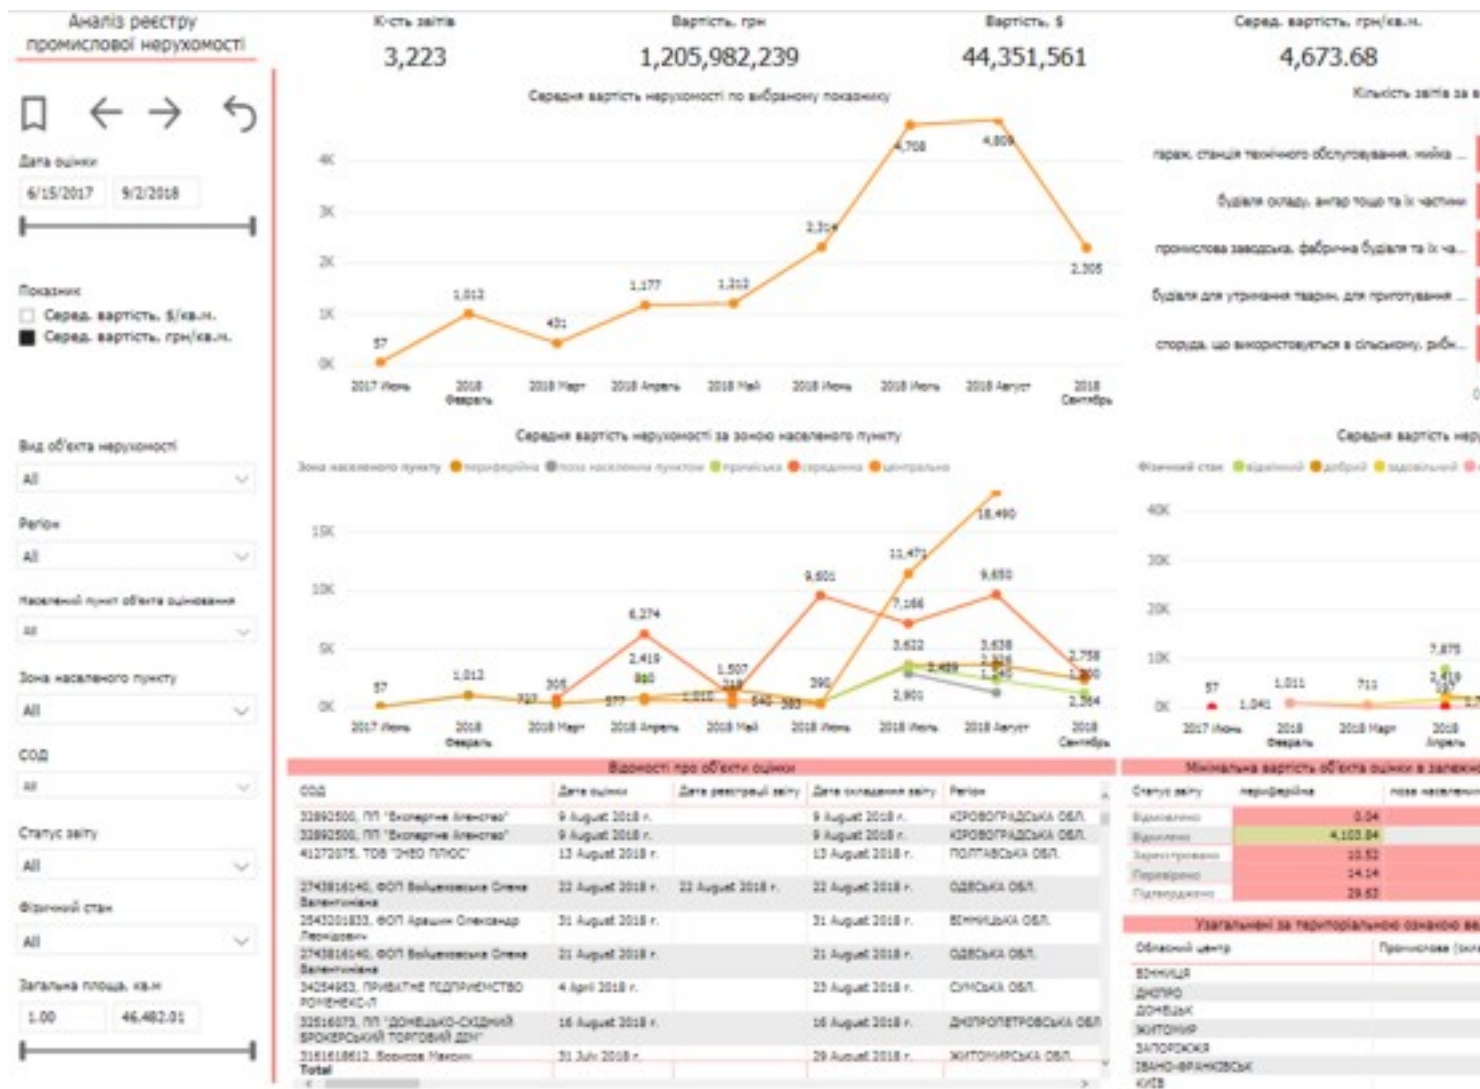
Аналіз реєстру промислової нерухомості

К-сть звітів
3,223

Вартість, грн
1,205,982,239

Вартість, $
44,351,561

Серед. вартість, грн/кв.м.
4,673.68

Дата оцінки
6/15/2017
9/2/2018

Показник
Серед. вартість, $/кв.м.
Серед. вартість, грн/кв.м.

Вид об'єкта нерухомості
All

Регіон
All

Населений пункт об'єкта оцінювання
All

Зона населеного пункту
All

СОД
All

Статус звіту
All

Фізичний стан
All

Загальна площа, кв.м
1.00
46,482.01

Середня вартість нерухомості по вибраному показнику

4K
3K
2K
1K
0K

57
1,012
431
1,177
1,212
2,314
4,708
4,809
2,308

2017 Июнь
2018 Февраль
2018 Март
2018 Апрель
2018 Май
2018 Июнь
2018 Июль
2018 Август
2018 Сентябрь

Кількість звітів за в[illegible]

гараж, станція технічного обслуговування, мийка ...
будівля складу, ангар тощо та їх частини
промислова заводська, фабрична будівля та їх ча...
будівля для утримання тварин, для приготування ...
споруда, що використовується в сільському, рибн...

Середня вартість нерухомості за зоною населеного пункту

Зона населеного пункту ● периферійна ● поза населеним пунктом ● приміська ● серединна ● центральна

15K
10K
5K
0K

57
1,012
305
6,274
2,419
1,507
9,601
11,471
18,490
9,650
7,166
3,622
3,638
2,758
2,901
2,364
290

2017 Июнь
2018 Февраль
2018 Март
2018 Апрель
2018 Май
2018 Июнь
2018 Июль
2018 Август
2018 Сентябрь

Середня вартість нер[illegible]

Фізичний стан ● відмінний ● добрий ● задовільний ●

40K
30K
20K
10K
0K

57
1,041
1,011
711
7,875
2,419

2017 Июнь
2018 Февраль
2018 Март
2018 Апрель

Відомості про об'єкти оцінки

| СОД | Дата оцінки | Дата реєстрації звіту | Дата складання звіту | Регіон |
|---|---|---|---|---|
| 33892500, ПП "Експертне Агентство" | 9 August 2018 г. | | 9 August 2018 г. | КІРОВОГРАДСЬКА ОБЛ. |
| 33892500, ПП "Експертне Агентство" | 9 August 2018 г. | | 9 August 2018 г. | КІРОВОГРАДСЬКА ОБЛ. |
| 41272075, ТОВ "ЭКЕО ПЛЮС" | 13 August 2018 г. | | 13 August 2018 г. | ПОЛТАВСЬКА ОБЛ. |
| 2743816140, ФОП Бойшевська Олена Валентинівна | 22 August 2018 г. | 22 August 2018 г. | 22 August 2018 г. | ОДЕСЬКА ОБЛ. |
| 2543201833, ФОП Аращин Олександр Леонідович | 31 August 2018 г. | | 31 August 2018 г. | ВІННИЦЬКА ОБЛ. |
| 2743816140, ФОП Бойшевська Олена Валентинівна | 21 August 2018 г. | | 21 August 2018 г. | ОДЕСЬКА ОБЛ. |
| 34254953, ПРИВАТНЕ ПІДПРИЄМСТВО РОНЕНЕКС-П | 4 April 2018 г. | | 23 August 2018 г. | СУМСЬКА ОБЛ. |
| 32516073, ПП "ДОНЕЦЬКО-СХІДНИЙ БРОКЕРСЬКИЙ ТОРГОВИЙ ДІМ" | 16 August 2018 г. | | 16 August 2018 г. | ДНІПРОПЕТРОВСЬКА ОБЛ. |
| 3161618612, Борисов Максим | 31 July 2018 г. | | 29 August 2018 г. | ЖИТОМИРСЬКА ОБЛ. |
| Total | | | | |

Мінімальна вартість об'єкта оцінки в залежн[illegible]

| Статус звіту | периферійна | поза населени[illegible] |
|---|---|---|
| Видалено | 0.04 | |
| Відхилено | 4,103.84 | |
| Зареєстровано | 10.52 | |
| Перевірено | 14.14 | |
| Підтверджено | 29.63 | |

Узагальнені за територіальною ознакою ва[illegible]

| Обласний центр | Промислова (skл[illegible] |
|---|---|
| ВІННИЦЯ | |
| ДНІПРО | |
| ДОНЕЦЬК | |
| ЖИТОМИР | |
| ЗАПОРІЖЖЯ | |
| ІВАНО-ФРАНКІВСЬК | |
| КИЇВ | |